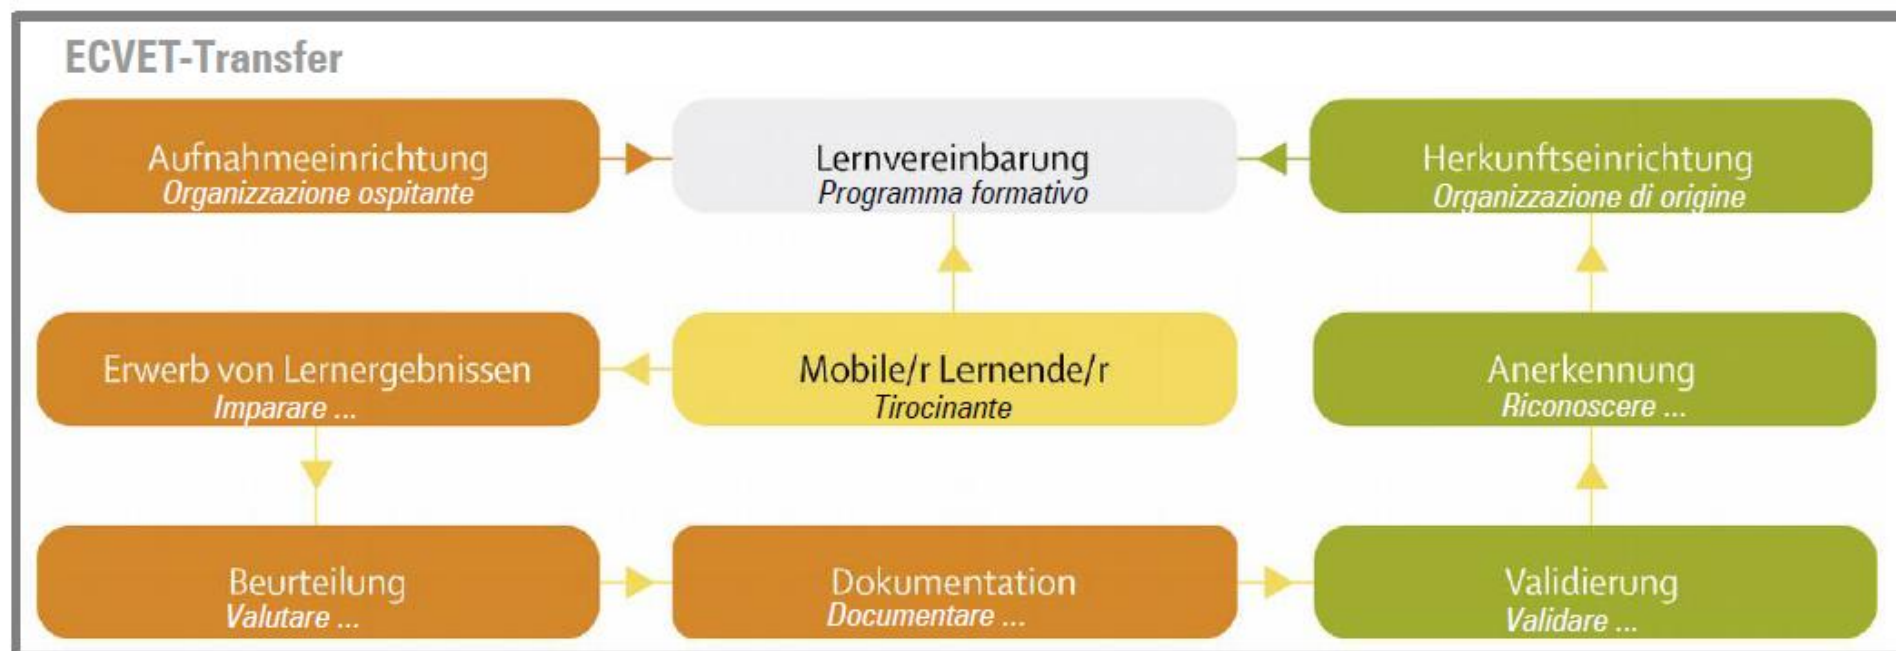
ECVET-Transfer

Aufnahmeeinrichtung
Organizzazione ospitante

Lernvereinbarung
Programma formativo

Herkunftseinrichtung
Organizzazione di origine

Erwerb von Lernergebnissen
Imparare ...

Mobile/r Lernende/r
Tirocinante

Anerkennung
Riconoscere ...

Beurteilung
Valutare ...

Dokumentation
Documentare ...

Validierung
Validare ...